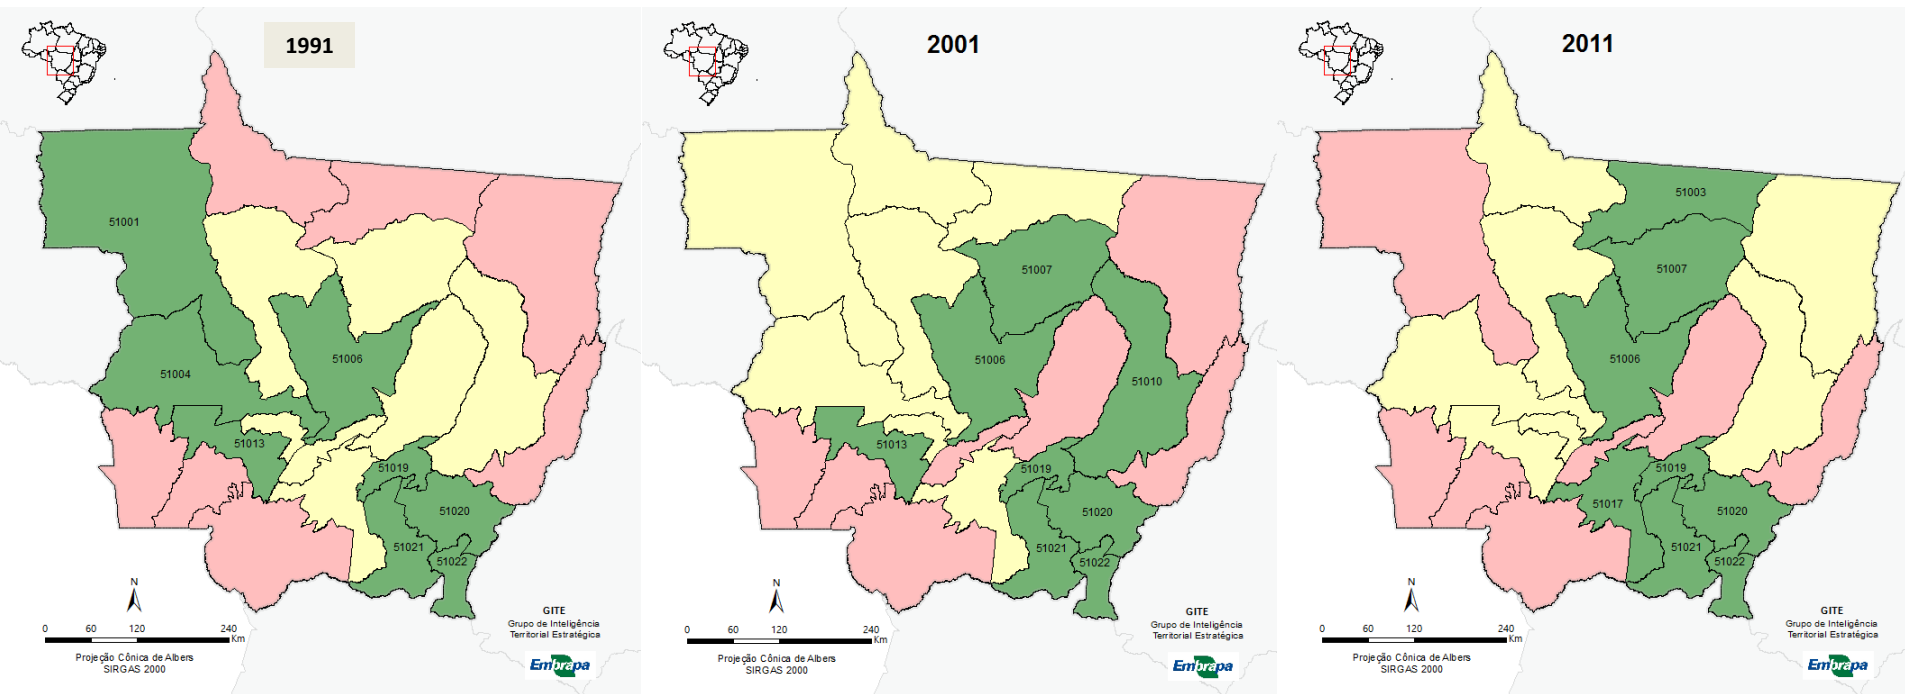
1991

51001

51004

51006

51013

51019

51020

51021

51022

N

0 60 120 240 Km

Projeção Cônica de Albers
SIRGAS 2000

GITE
Grupo de Inteligência
Territorial Estratégica

Embrapa

2001

51007

51006

51010

51013

51019

51020

51021

51022

N

0 60 120 240 Km

Projeção Cônica de Albers
SIRGAS 2000

GITE
Grupo de Inteligência
Territorial Estratégica

Embrapa

2011

51003

51007

51006

51019

51017

51020

51021

51022

N

0 60 120 240 Km

Projeção Cônica de Albers
SIRGAS 2000

GITE
Grupo de Inteligência
Territorial Estratégica

Embrapa